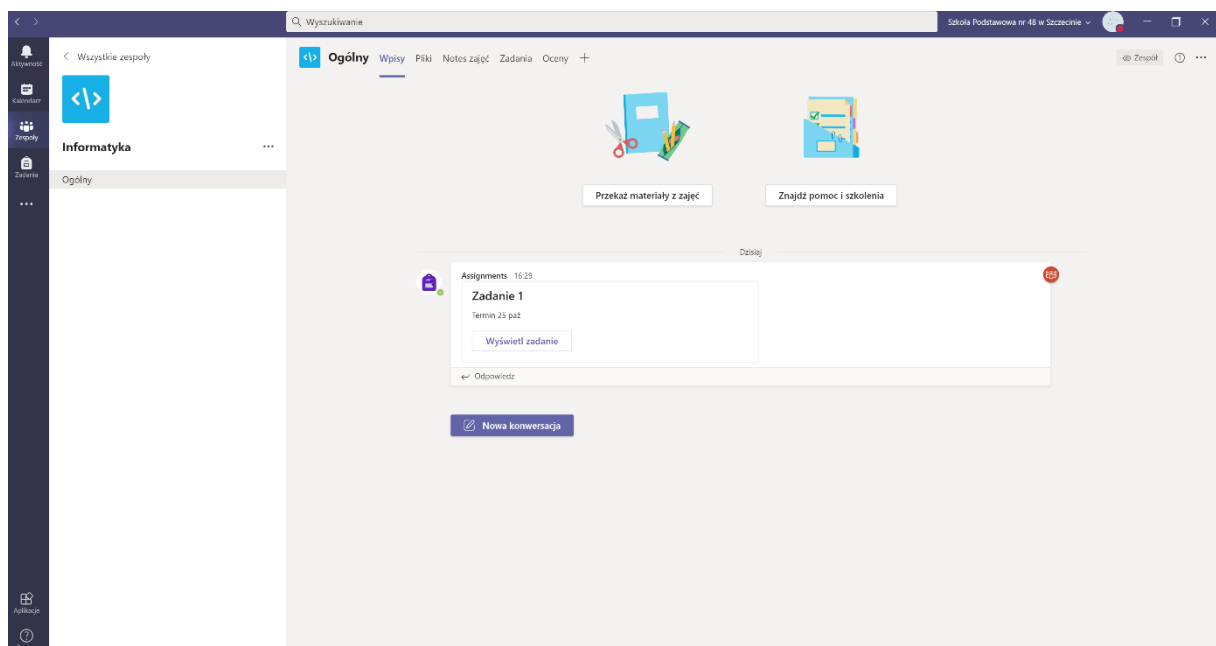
Wyszukiwanie

Szkoła Podstawowa nr 48 w Szczecinie

Aktywność

Kalendarz

Zespoły

Zadania

...

Aplikacje

< Wszystkie zespoły

<\>

Informatyka ...

Ogólny

<\> Ogólny Wpisy Pliki Notes zajęć Zadania Oceny +

Zespół

Przekaż materiały z zajęć

Znajdź pomoc i szkolenia

Dzisiaj

Assignments 16:29

Zadanie 1

Termin 25 paź

Wyświetl zadanie

Odpowiedz

Nowa konwersacja